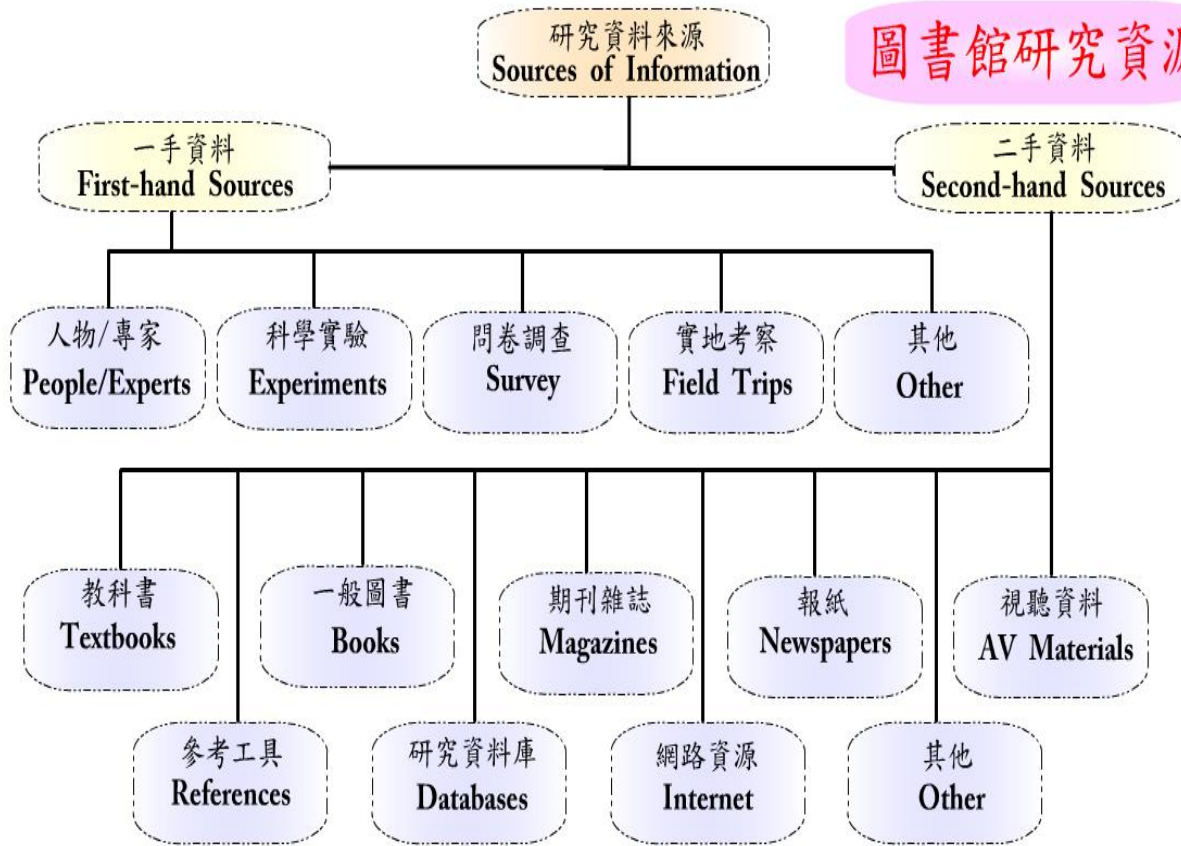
圖書館研究資源

研究資料來源
Sources of Information

一手資料
First-hand Sources

二手資料
Second-hand Sources

人物/專家
People/Experts

科學實驗
Experiments

問卷調查
Survey

實地考察
Field Trips

其他
Other

教科書
Textbooks

一般圖書
Books

期刊雜誌
Magazines

報紙
Newspapers

視聽資料
AV Materials

參考工具
References

研究資料庫
Databases

網路資源
Internet

其他
Other